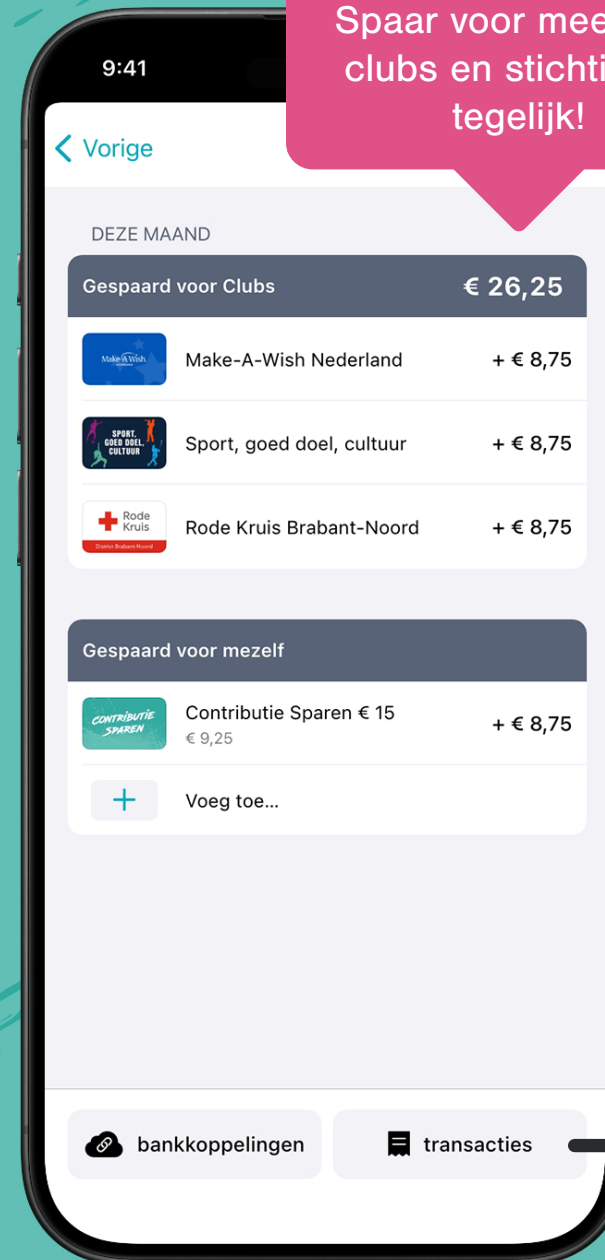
Spaar voor mee
clubs en stichti
tegelijk!

9:41

Vorige

DEZE MAAND

Gespaard voor Clubs € 26,25

Make-A-Wish

Make-A-Wish Nederland + € 8,75

SPORT, GOED DOEL, CULTUUR

Sport, goed doel, cultuur + € 8,75

Rode Kruis

District Brabant-Noord

Rode Kruis Brabant-Noord + € 8,75

Gespaard voor mezelf

CONTRIBUTIE SPAREN

Contributie Sparen € 15
€ 9,25
+ € 8,75

+

Voeg toe...

bankkoppelingen

transacties